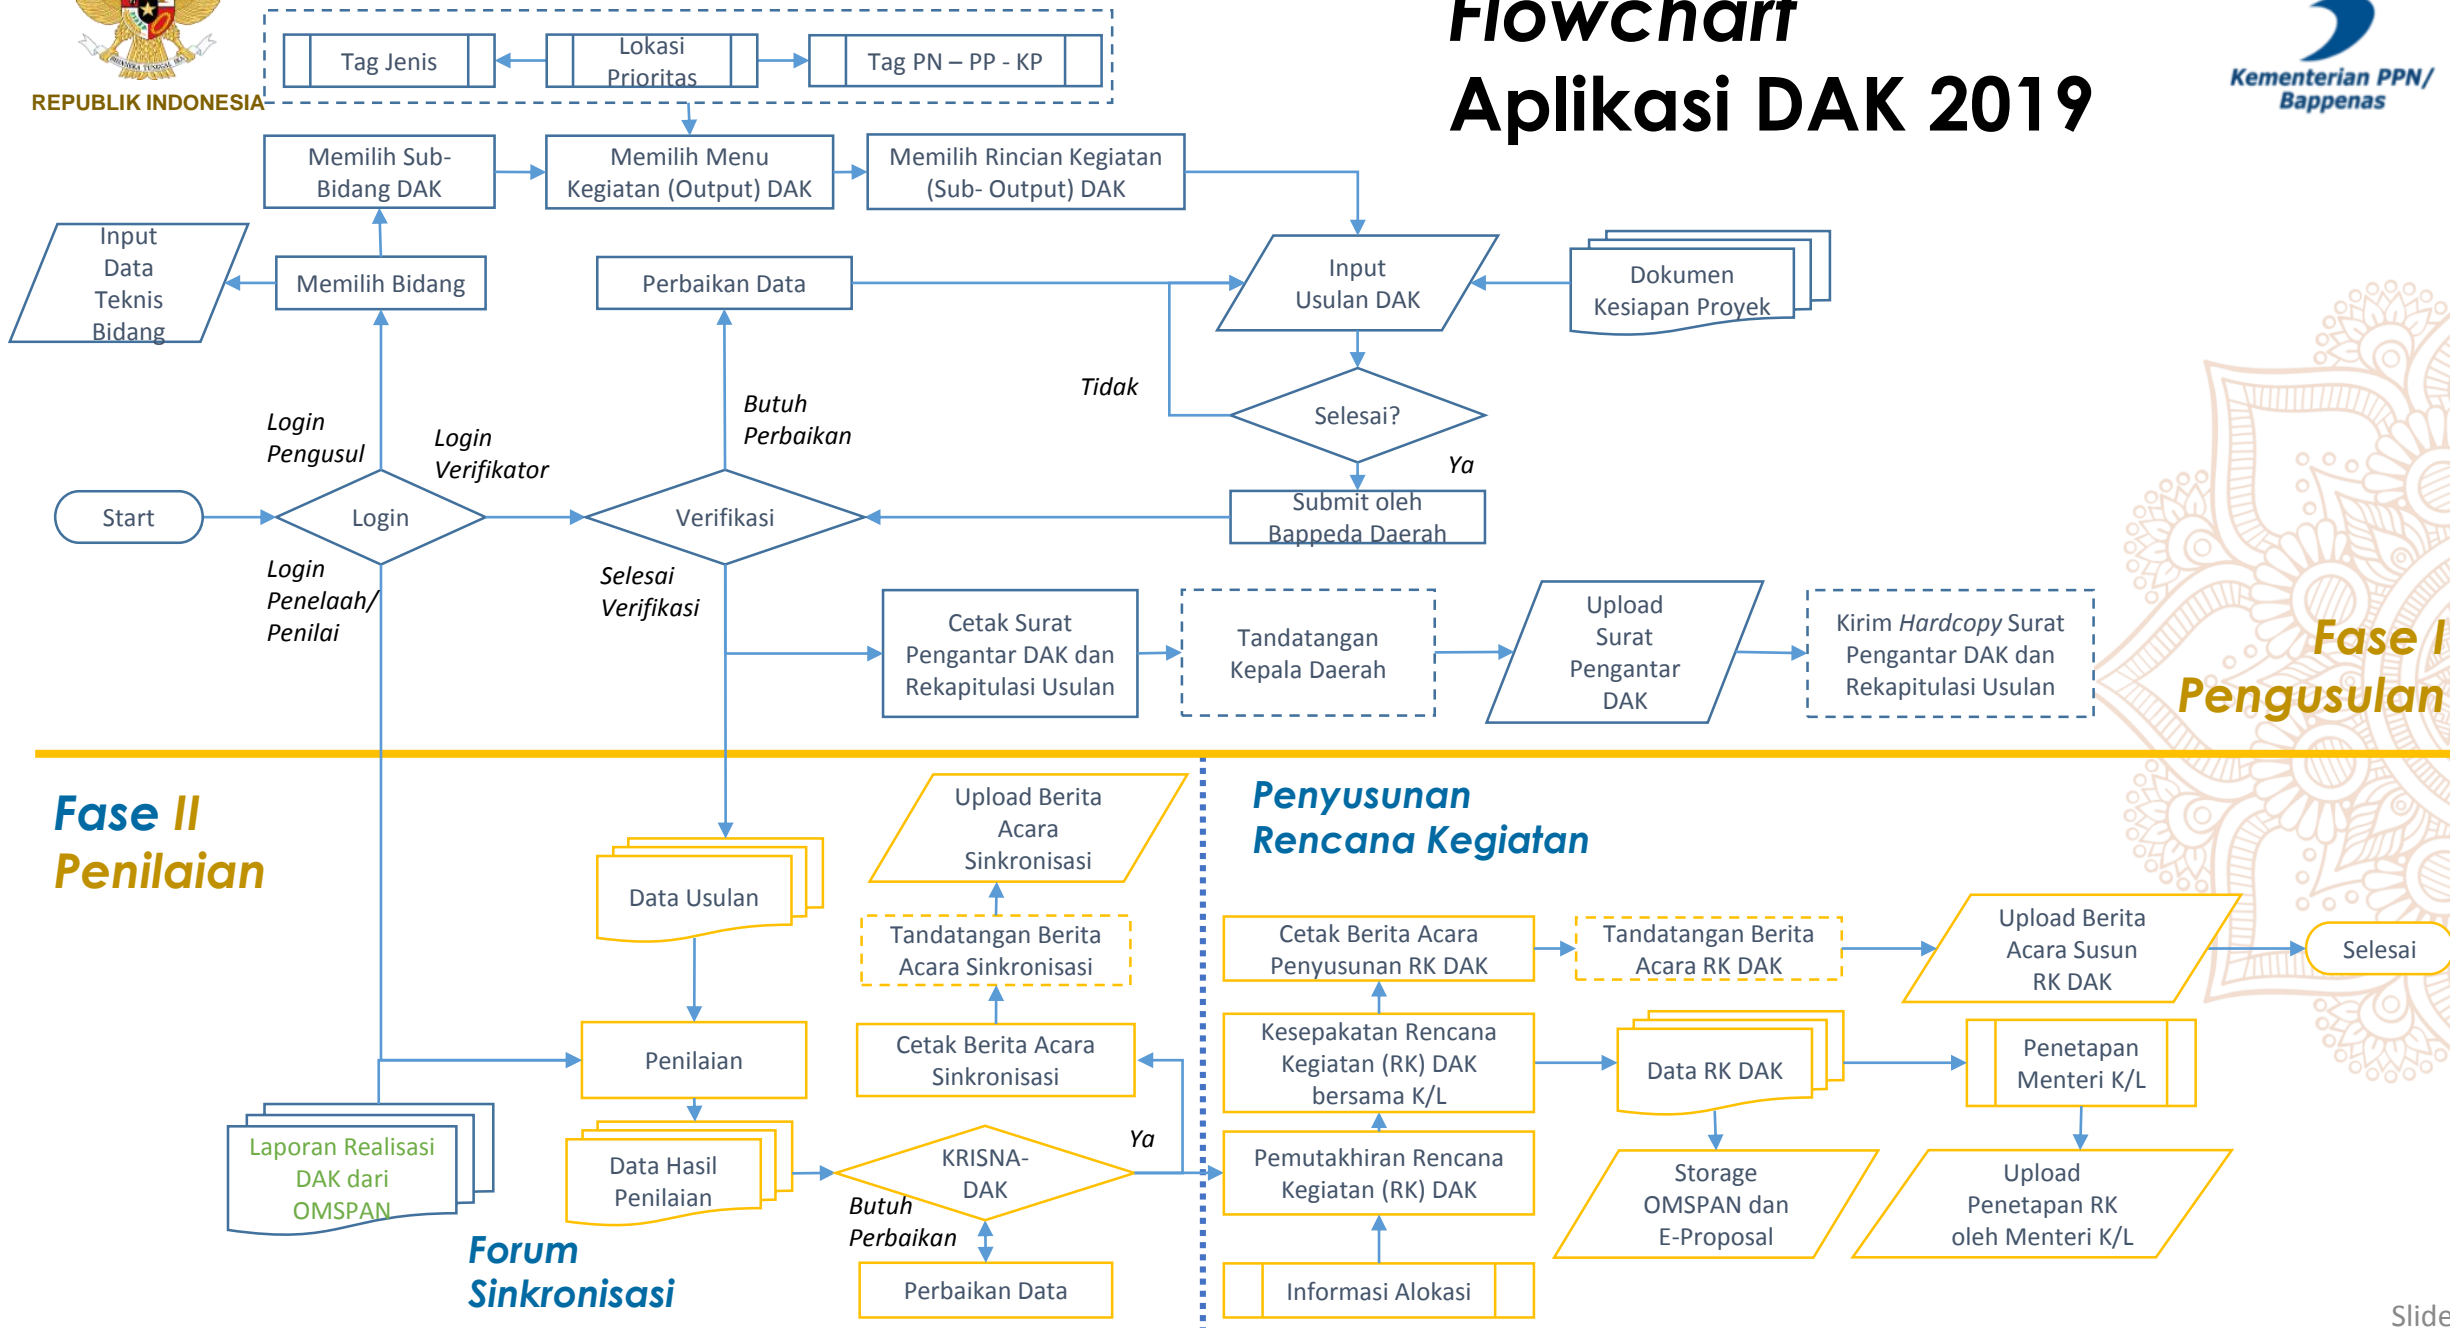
REPUBLIK INDONESIA

Flowchart
Aplikasi DAK 2019

Kementerian PPN/ Bappenas

Tag Jenis
Lokasi Prioritas
Tag PN – PP - KP

Memilih Sub-Bidang DAK
Memilih Menu Kegiatan (Output) DAK
Memilih Rincian Kegiatan (Sub- Output) DAK

Input Data Teknis Bidang
Memilih Bidang
Perbaikan Data
Input Usulan DAK
Dokumen Kesiapan Proyek

Tidak
Selesai?
Ya

Login Pengusul
Login Verifikator
Butuh Perbaikan

Start
Login
Verifikasi
Submit oleh Bappeda Daerah

Login Penelaah/ Penilai
Selesai Verifikasi

Cetak Surat Pengantar DAK dan Rekapitulasi Usulan
Tandatangan Kepala Daerah
Upload Surat Pengantar DAK
Kirim Hardcopy Surat Pengantar DAK dan Rekapitulasi Usulan

Fase I
Pengusulan

Fase II
Penilaian

Penyusunan
Rencana Kegiatan

Upload Berita Acara Sinkronisasi
Data Usulan
Tandatangan Berita Acara Sinkronisasi
Cetak Berita Acara Sinkronisasi
Penilaian
Laporan Realisasi DAK dari OMSPAN
Data Hasil Penilaian
KRISNA-DAK
Ya
Butuh Perbaikan
Perbaikan Data

Forum
Sinkronisasi

Cetak Berita Acara Penyusunan RK DAK
Tandatangan Berita Acara RK DAK
Upload Berita Acara Susun RK DAK
Selesai
Kesepakatan Rencana Kegiatan (RK) DAK bersama K/L
Data RK DAK
Penetapan Menteri K/L
Pemutakhiran Rencana Kegiatan (RK) DAK
Storage OMSPAN dan E-Proposal
Upload Penetapan RK oleh Menteri K/L
Informasi Alokasi

Slide